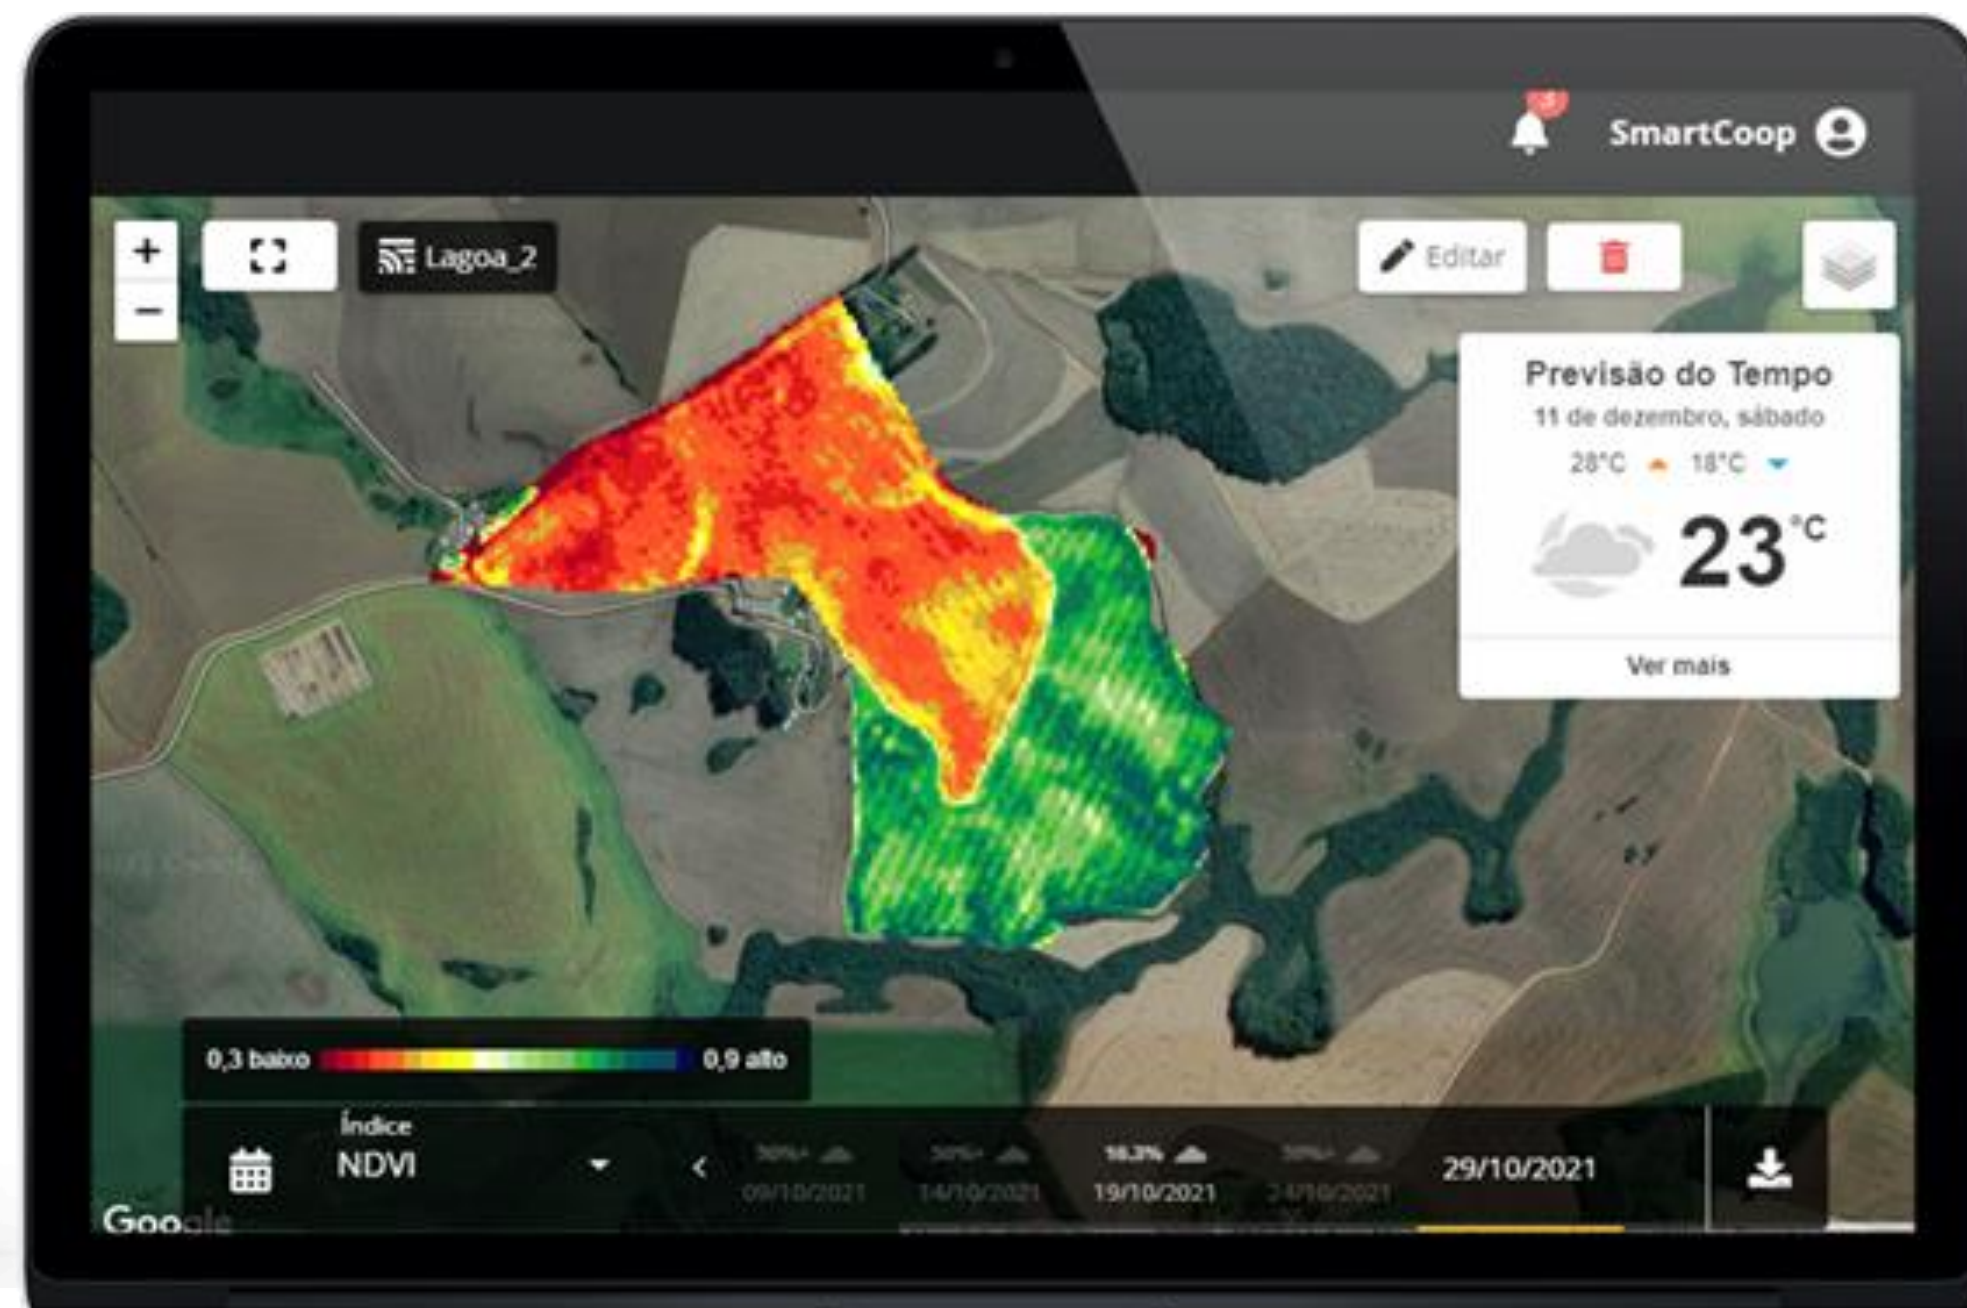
SmartCoop

+
−
Lagoa_2

Editar

Previsão do Tempo
11 de dezembro, sábado
28°C 18°C
23°C
Ver mais

0,3 baixo 0,9 alto

Índice
NDVI

50%+ 09/10/2021
50%+ 14/10/2021
16.3% 19/10/2021
50%+ 24/10/2021
29/10/2021

Google